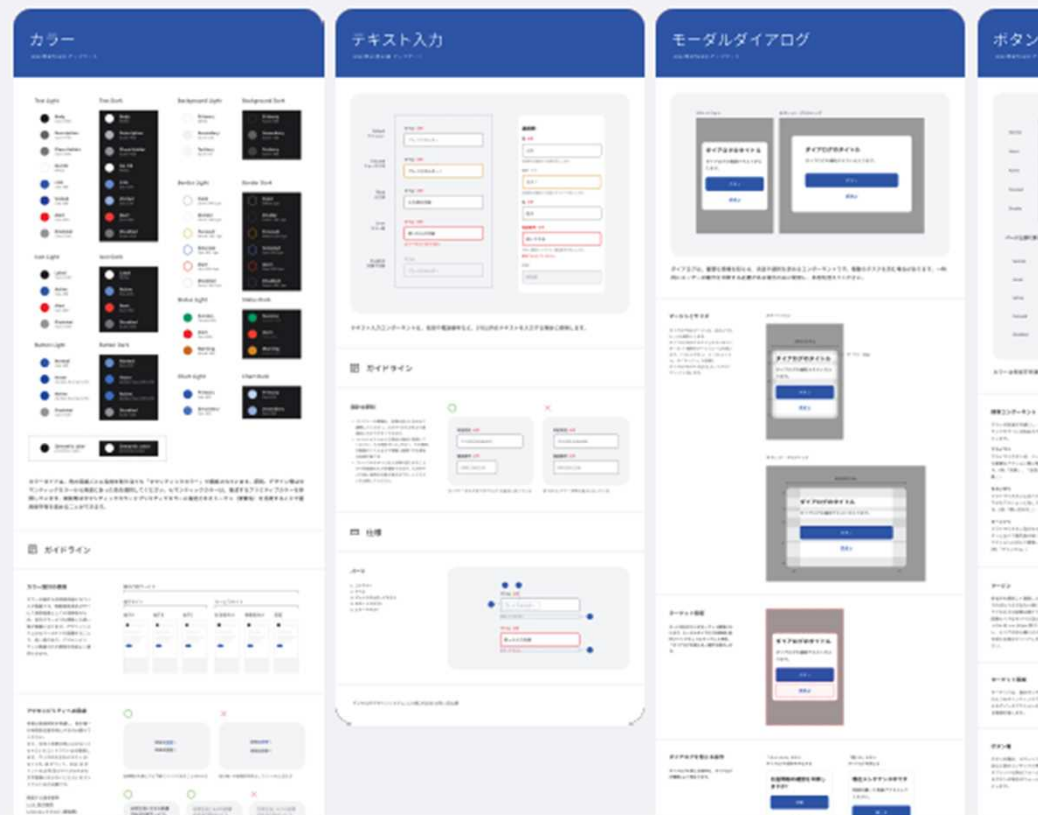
カラー

テキスト入力

モーダルダイアログ

ボタン

Text Light

Text Dark

Background Light

Background Dark

Border Light

Border Dark

Icon Light

Icon Dark

Button Light

Button Dark

Status Light

Status Dark

ガイドライン

ガイドライン

仕様

ダイアログのタイトル

ダイアログのタイトル

ダイアログのタイトル

ダイアログのタイトル

ダイアログのタイトル

ボタン

ボタン

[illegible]